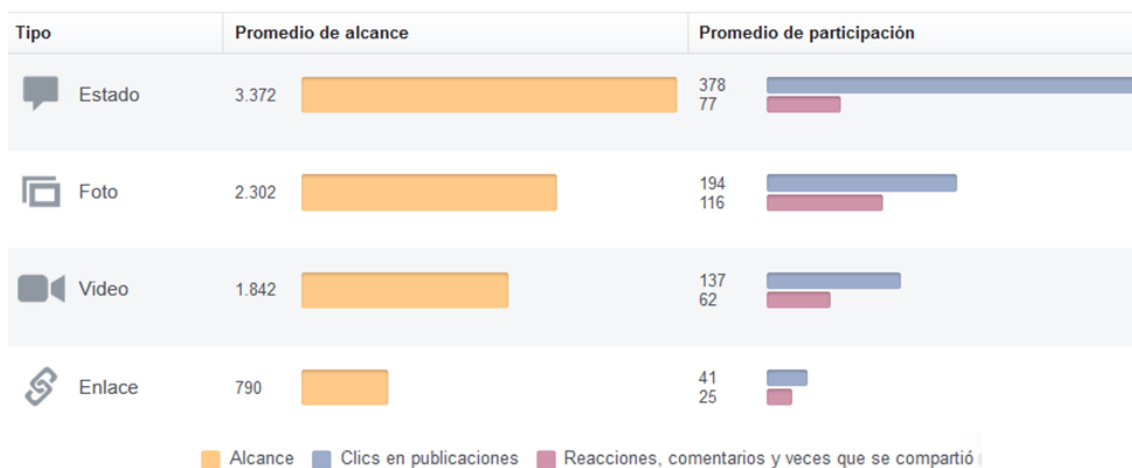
| Tipo | Promedio de alcance | Promedio de participación |
|---|---|---|
| Estado | 3.372 | 378<br>77 |
| Foto | 2.302 | 194<br>116 |
| Video | 1.842 | 137<br>62 |
| Enlace | 790 | 41<br>25 |

Alcance   Clics en publicaciones   Reacciones, comentarios y veces que se compartió